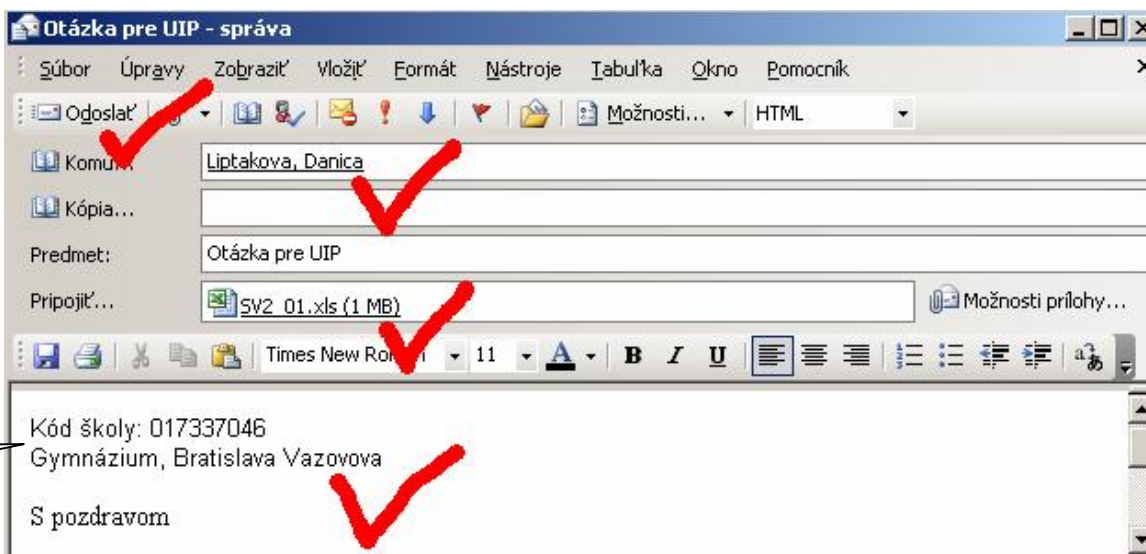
Otázka pre UIP - správa

Súbor Úpravy Zobraziť Vložiť Formát Nástroje Tabuľka Okno Pomocník

Odoslať | Možnosti... | HTML

Komu... Liptakova, Danica

Kópia...

Predmet: Otázka pre UIP

Pripojiť... SV2_01.xls (1 MB) | Možnosti prílohy...

Times New Roman | 11 | A | B I U

Kód školy: 017337046
Gymnázium, Bratislava Vazovova

S pozdravom